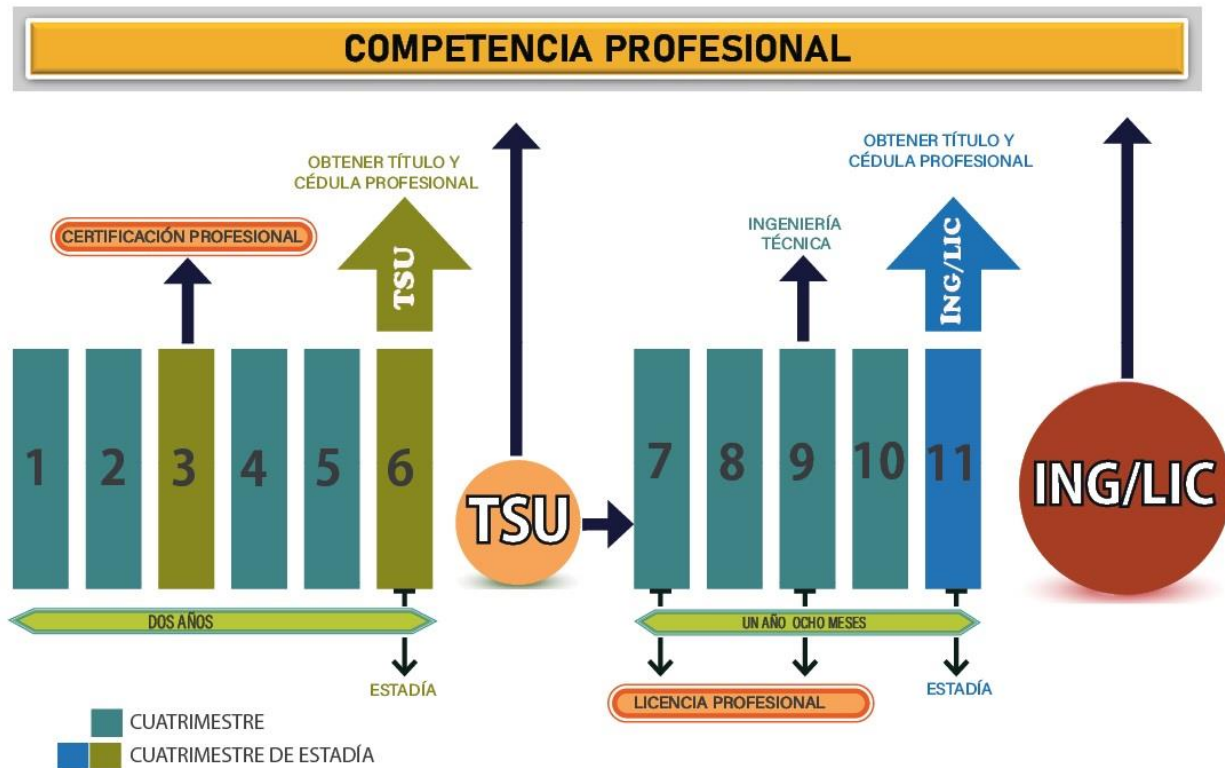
COMPETENCIA PROFESIONAL

CERTIFICACIÓN PROFESIONAL

OBTENER TÍTULO Y CÉDULA PROFESIONAL

TSU

1 2 3 4 5 6

TSU

DOS AÑOS

ESTADÍA

INGENIERÍA TÉCNICA

OBTENER TÍTULO Y CÉDULA PROFESIONAL

ING/LIC

7 8 9 10 11

ING/LIC

UN AÑO OCHO MESES

LICENCIA PROFESIONAL

ESTADÍA

CUATRIMESTRE

CUATRIMESTRE DE ESTADÍA